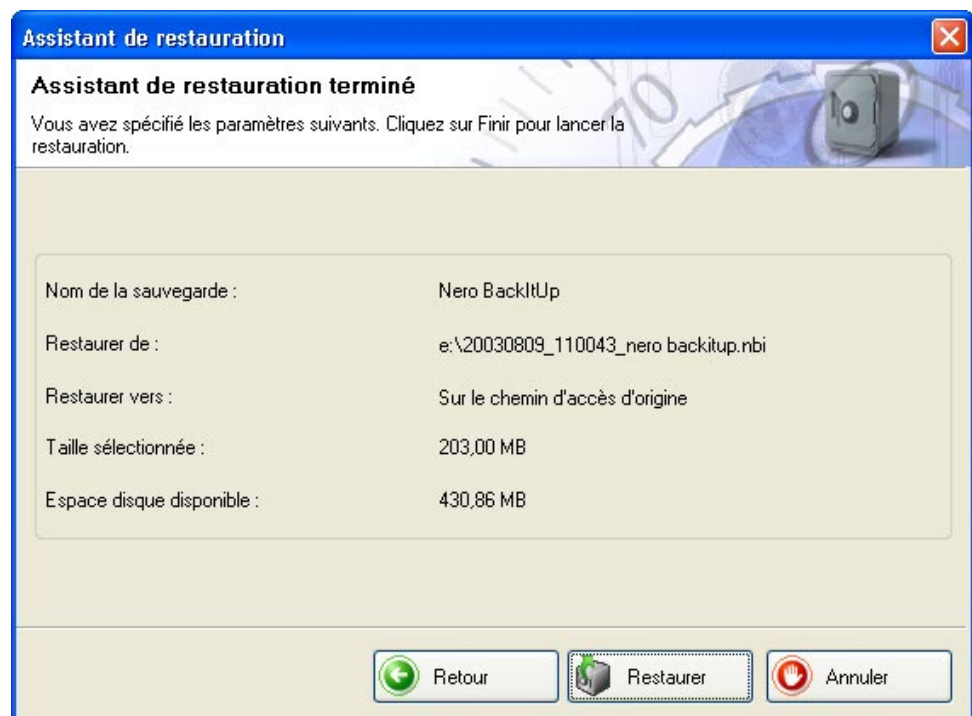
Assistant de restauration

Assistant de restauration terminé

Vous avez spécifié les paramètres suivants. Cliquez sur Finir pour lancer la restauration.

| | |
|---|---|
| Nom de la sauvegarde : | Nero BackItUp |
| Restaurer de : | e:\20030809_110043_nero backitup.nbi |
| Restaurer vers : | Sur le chemin d'accès d'origine |
| Taille sélectionnée : | 203,00 MB |
| Espace disque disponible : | 430,86 MB |

Retour

Restaurer

Annuler